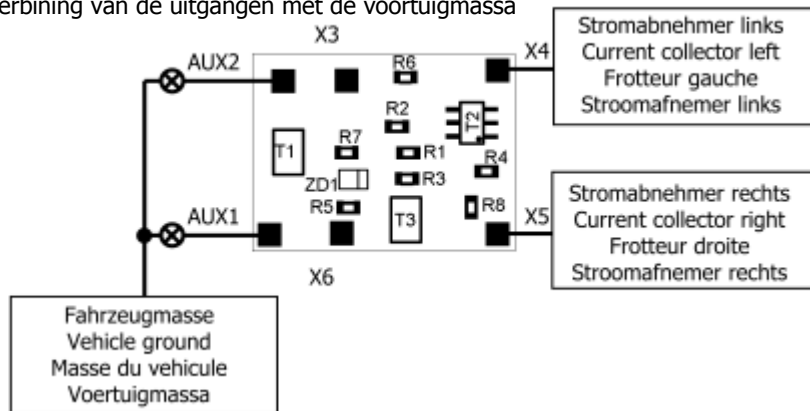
erbining van de uitgangen met de voertuigmassa

X3

AUX2

R6

X4

Stromabnehmer links
Current collector left
Frotteur gauche
Stroomafnemer links

R2

T2

T1

R7

R1

R4

ZD1

R3

Stromabnehmer rechts
Current collector right
Frotteur droite
Stroomafnemer rechts

AUX1

R5

T3

R8

X5

X6

Fahrzeugmasse
Vehicle ground
Masse du vehicule
Voertuigmassa